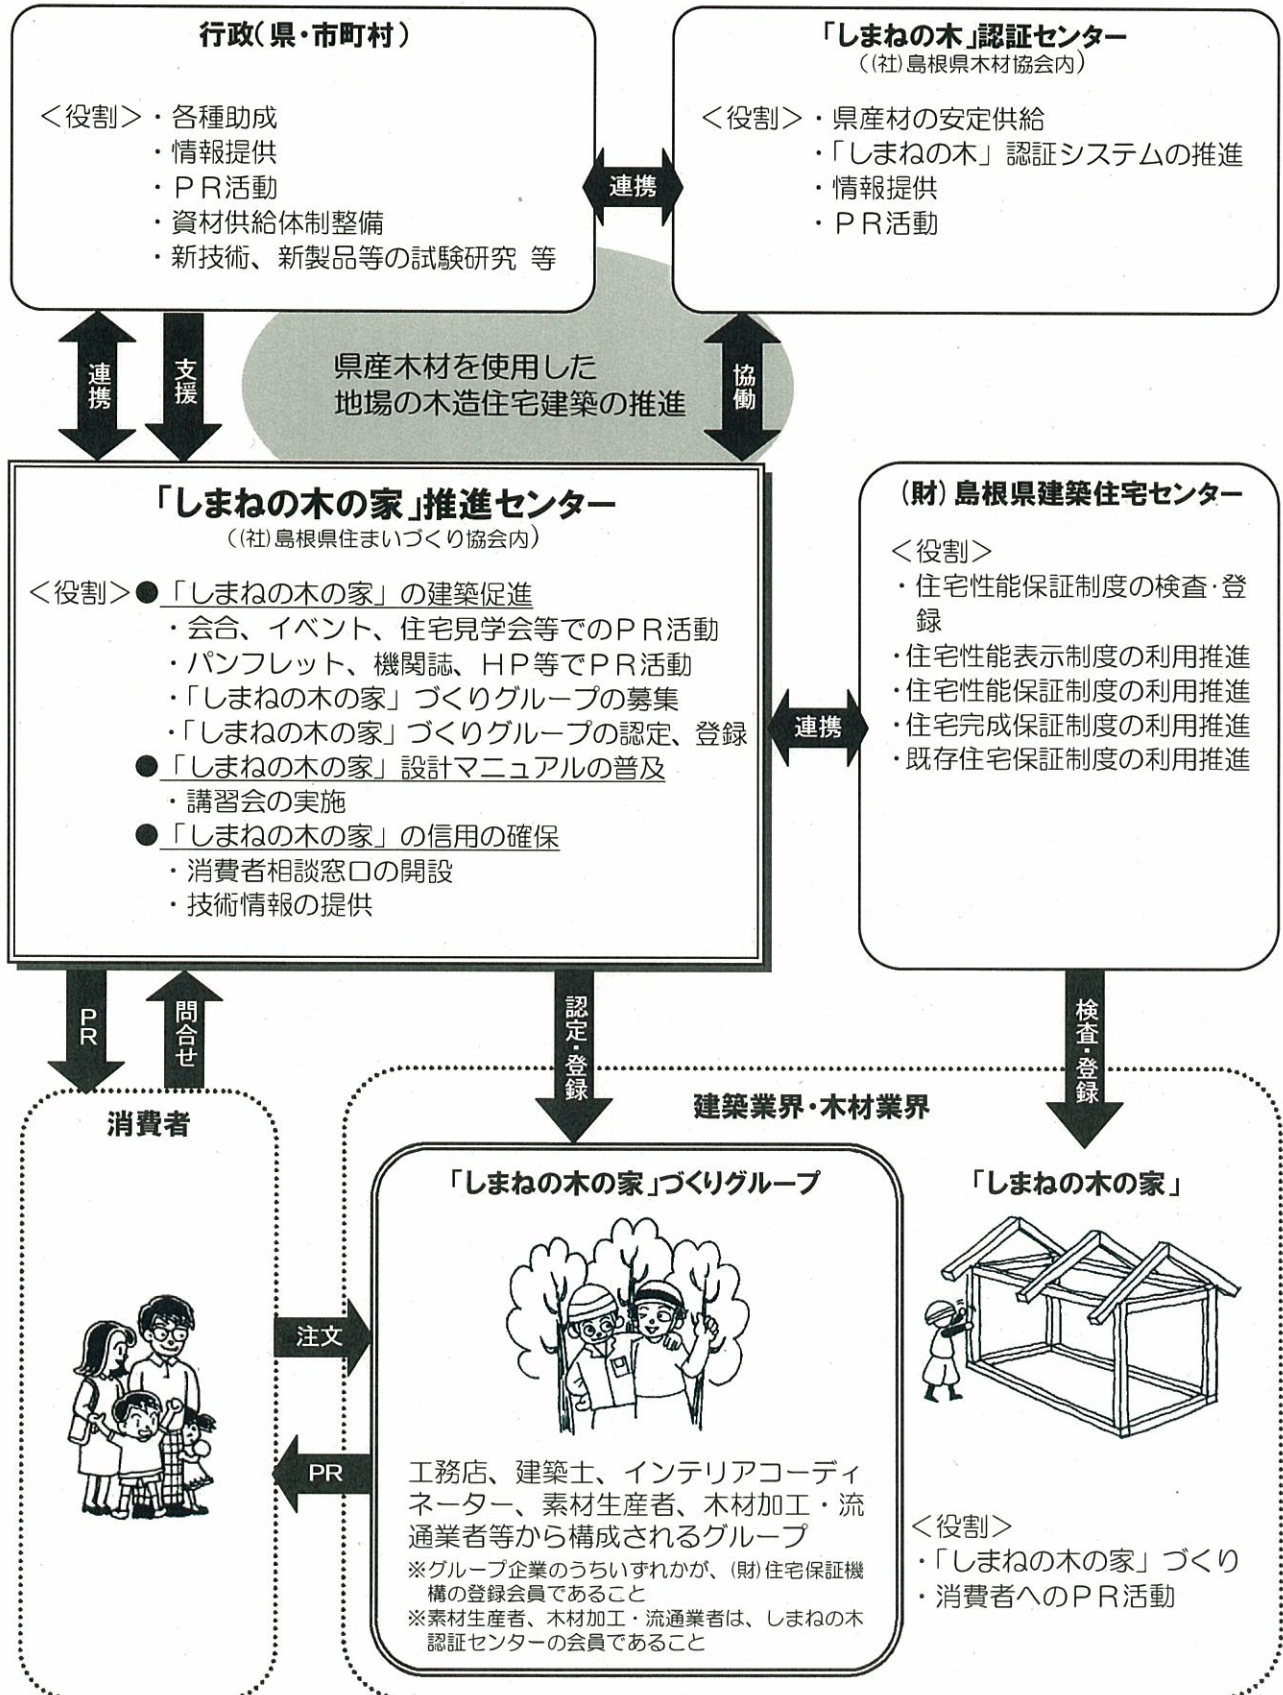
行政（県・市町村）

＜役割＞・各種助成
・情報提供
・ＰＲ活動
・資材供給体制整備
・新技術、新製品等の試験研究 等

連携

「しまねの木」認証センター
（(社)島根県木材協会内）

＜役割＞・県産材の安定供給
・「しまねの木」認証システムの推進
・情報提供
・ＰＲ活動

連携

支援

県産木材を使用した
地場の木造住宅建築の推進

協働

「しまねの木の家」推進センター
（(社)島根県住まいづくり協会内）

＜役割＞● 「しまねの木の家」の建築促進
・会合、イベント、住宅見学会等でのＰＲ活動
・パンフレット、機関誌、ＨＰ等でＰＲ活動
・「しまねの木の家」づくりグループの募集
・「しまねの木の家」づくりグループの認定、登録
● 「しまねの木の家」設計マニュアルの普及
・講習会の実施
● 「しまねの木の家」の信用の確保
・消費者相談窓口の開設
・技術情報の提供

連携

(財) 島根県建築住宅センター

＜役割＞
・住宅性能保証制度の検査・登録
・住宅性能表示制度の利用推進
・住宅性能保証制度の利用推進
・住宅完成保証制度の利用推進
・既存住宅保証制度の利用推進

ＰＲ

問合せ

認定・登録

検査・登録

消費者

建築業界・木材業界

「しまねの木の家」づくりグループ

「しまねの木の家」

注文

ＰＲ

工務店、建築士、インテリアコーディネーター、素材生産者、木材加工・流通業者等から構成されるグループ
※グループ企業のうちいずれかが、(財) 住宅保証機構の登録会員であること
※素材生産者、木材加工・流通業者は、しまねの木認証センターの会員であること

＜役割＞
・「しまねの木の家」づくり
・消費者へのＰＲ活動